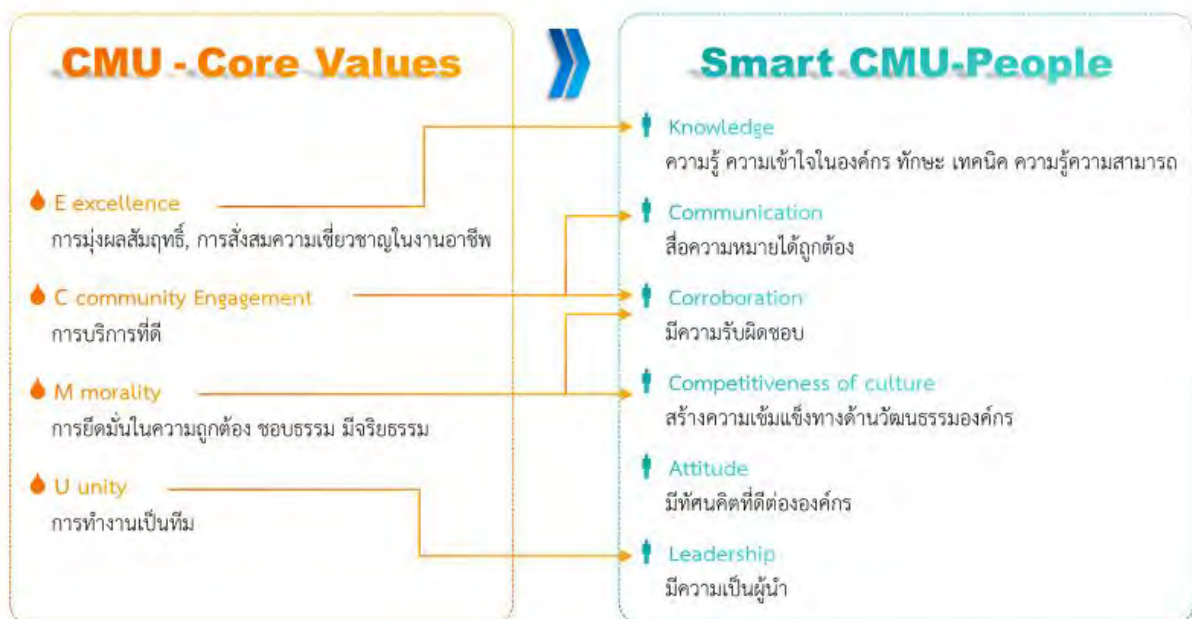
CMU - Core Values

E excellence
การมุ่งผลสัมฤทธิ์, การสั่งสมความเชี่ยวชาญในงานอาชีพ

C community Engagement
การบริการที่ดี

M morality
การยึดมั่นในความถูกต้อง ชอบธรรม มีจริยธรรม

U unity
การทำงานเป็นทีม

Smart CMU-People

Knowledge
ความรู้ ความเข้าใจในองค์กร ทักษะ เทคนิค ความรู้ความสามารถ

Communication
สื่อความหมายได้ถูกต้อง

Corroboration
มีความรับผิดชอบ

Competitiveness of culture
สร้างความเข้มแข็งทางด้านวัฒนธรรมองค์กร

Attitude
มีทัศนคิตที่ดีต่อองค์กร

Leadership
มีความเป็นผู้นำ